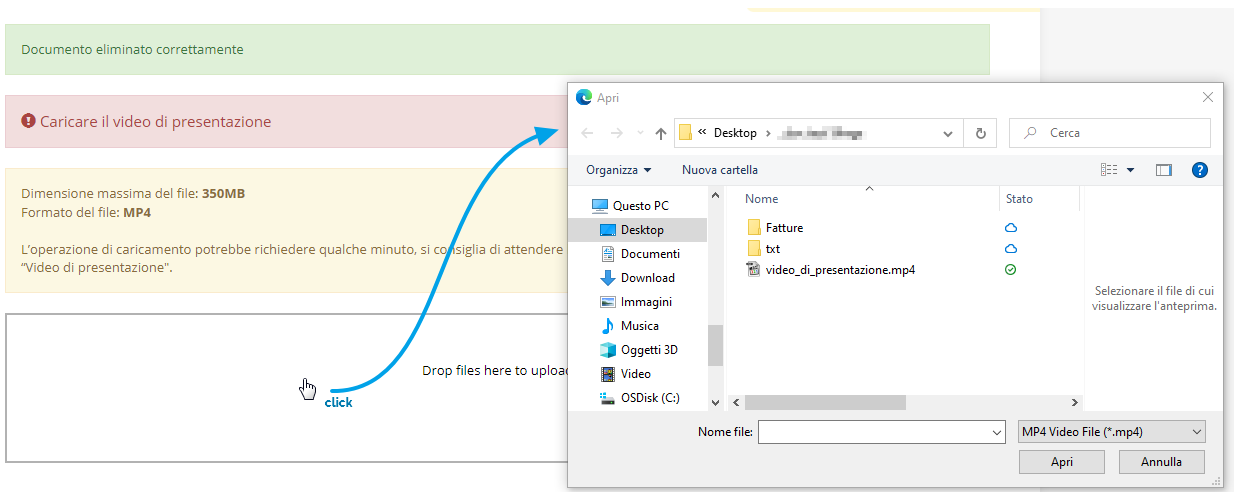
Documento eliminato correttamente

Caricare il video di presentazione

Dimensione massima del file: **350MB**
Formato del file: **MP4**

L'operazione di caricamento potrebbe richiedere qualche minuto, si consiglia di attendere
"Video di presentazione".

Drop files here to upload

click

Apri

« Desktop › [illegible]

Cerca

Organizza ▾ Nuova cartella

Questo PC
Desktop
Documenti
Download
Immagini
Musica
Oggetti 3D
Video
OSDisk (C:)

| Nome | Stato |
|---|---|
| Fatture | |
| txt | |
| video_di_presentazione.mp4 | |

Selezionare il file di cui visualizzare l'anteprima.

Nome file:

MP4 Video File (*.mp4)

Apri Annulla